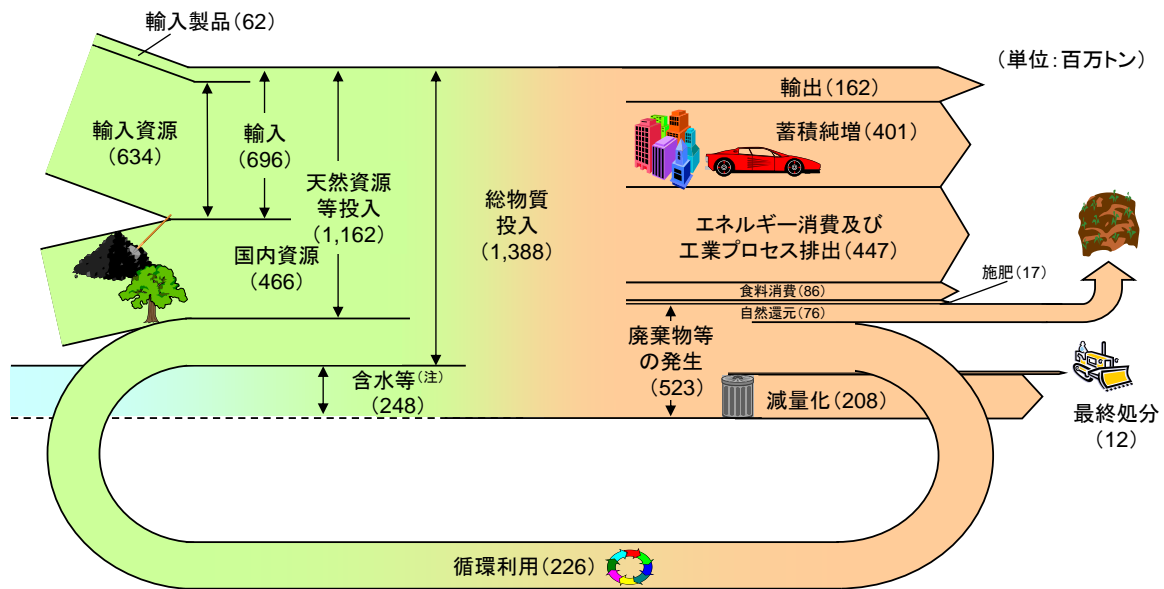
輸入製品（62）

（単位：百万トン）

輸入資源（634）

輸入（696）

天然資源等投入（1,162）

総物質投入（1,388）

輸出（162）

蓄積純増（401）

エネルギー消費及び工業プロセス排出（447）

国内資源（466）

施肥（17）

食料消費（86）

自然還元（76）

廃棄物等の発生（523）

含水等（注）（248）

減量化（208）

最終処分（12）

循環利用（226）